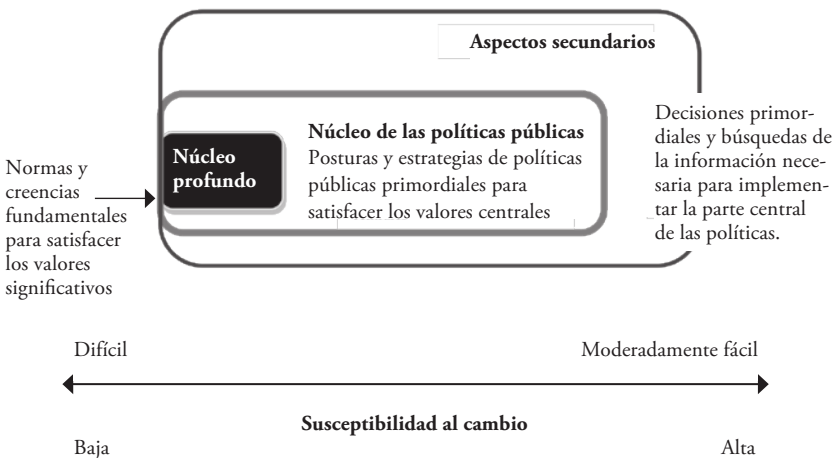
Aspectos secundarios

Núcleo profundo

Núcleo de las políticas públicas
Posturas y estrategias de políticas públicas primordiales para satisfacer los valores centrales

Normas y creencias fundamentales para satisfacer los valores significativos

Decisiones primordiales y búsquedas de la información necesaria para implementar la parte central de las políticas.

Difícil

Moderadamente fácil

Susceptibilidad al cambio

Baja

Alta